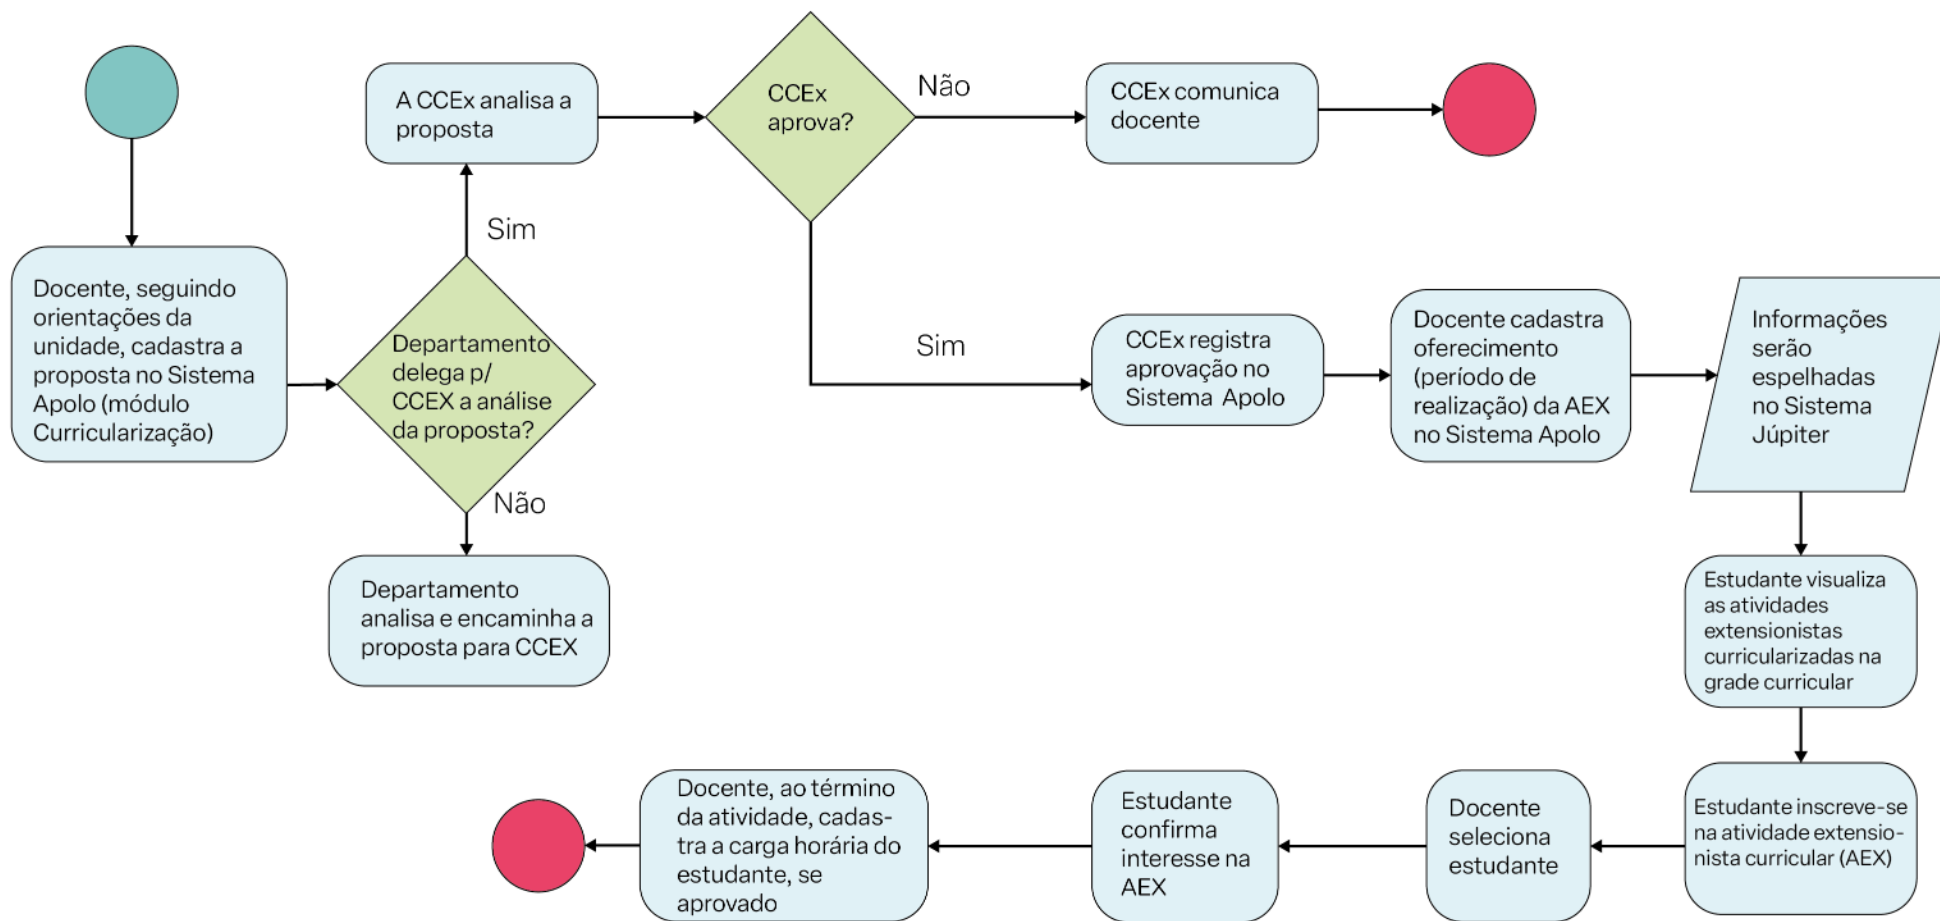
Docente, seguindo orientações da unidade, cadastra a proposta no Sistema Apolo (módulo Curricularização)

Departamento delega p/ CCEX a análise da proposta?

Sim

A CCEx analisa a proposta

CCEx aprova?

Não

CCEx comunica docente

Sim

CCEx registra aprovação no Sistema Apolo

Docente cadastra oferecimento (período de realização) da AEX no Sistema Apolo

Informações serão espelhadas no Sistema Júpiter

Não

Departamento analisa e encaminha a proposta para CCEX

Estudante visualiza as atividades extensionistas curricularizadas na grade curricular

Estudante inscreve-se na atividade extensionista curricular (AEX)

Docente seleciona estudante

Estudante confirma interesse na AEX

Docente, ao término da atividade, cadastra a carga horária do estudante, se aprovado